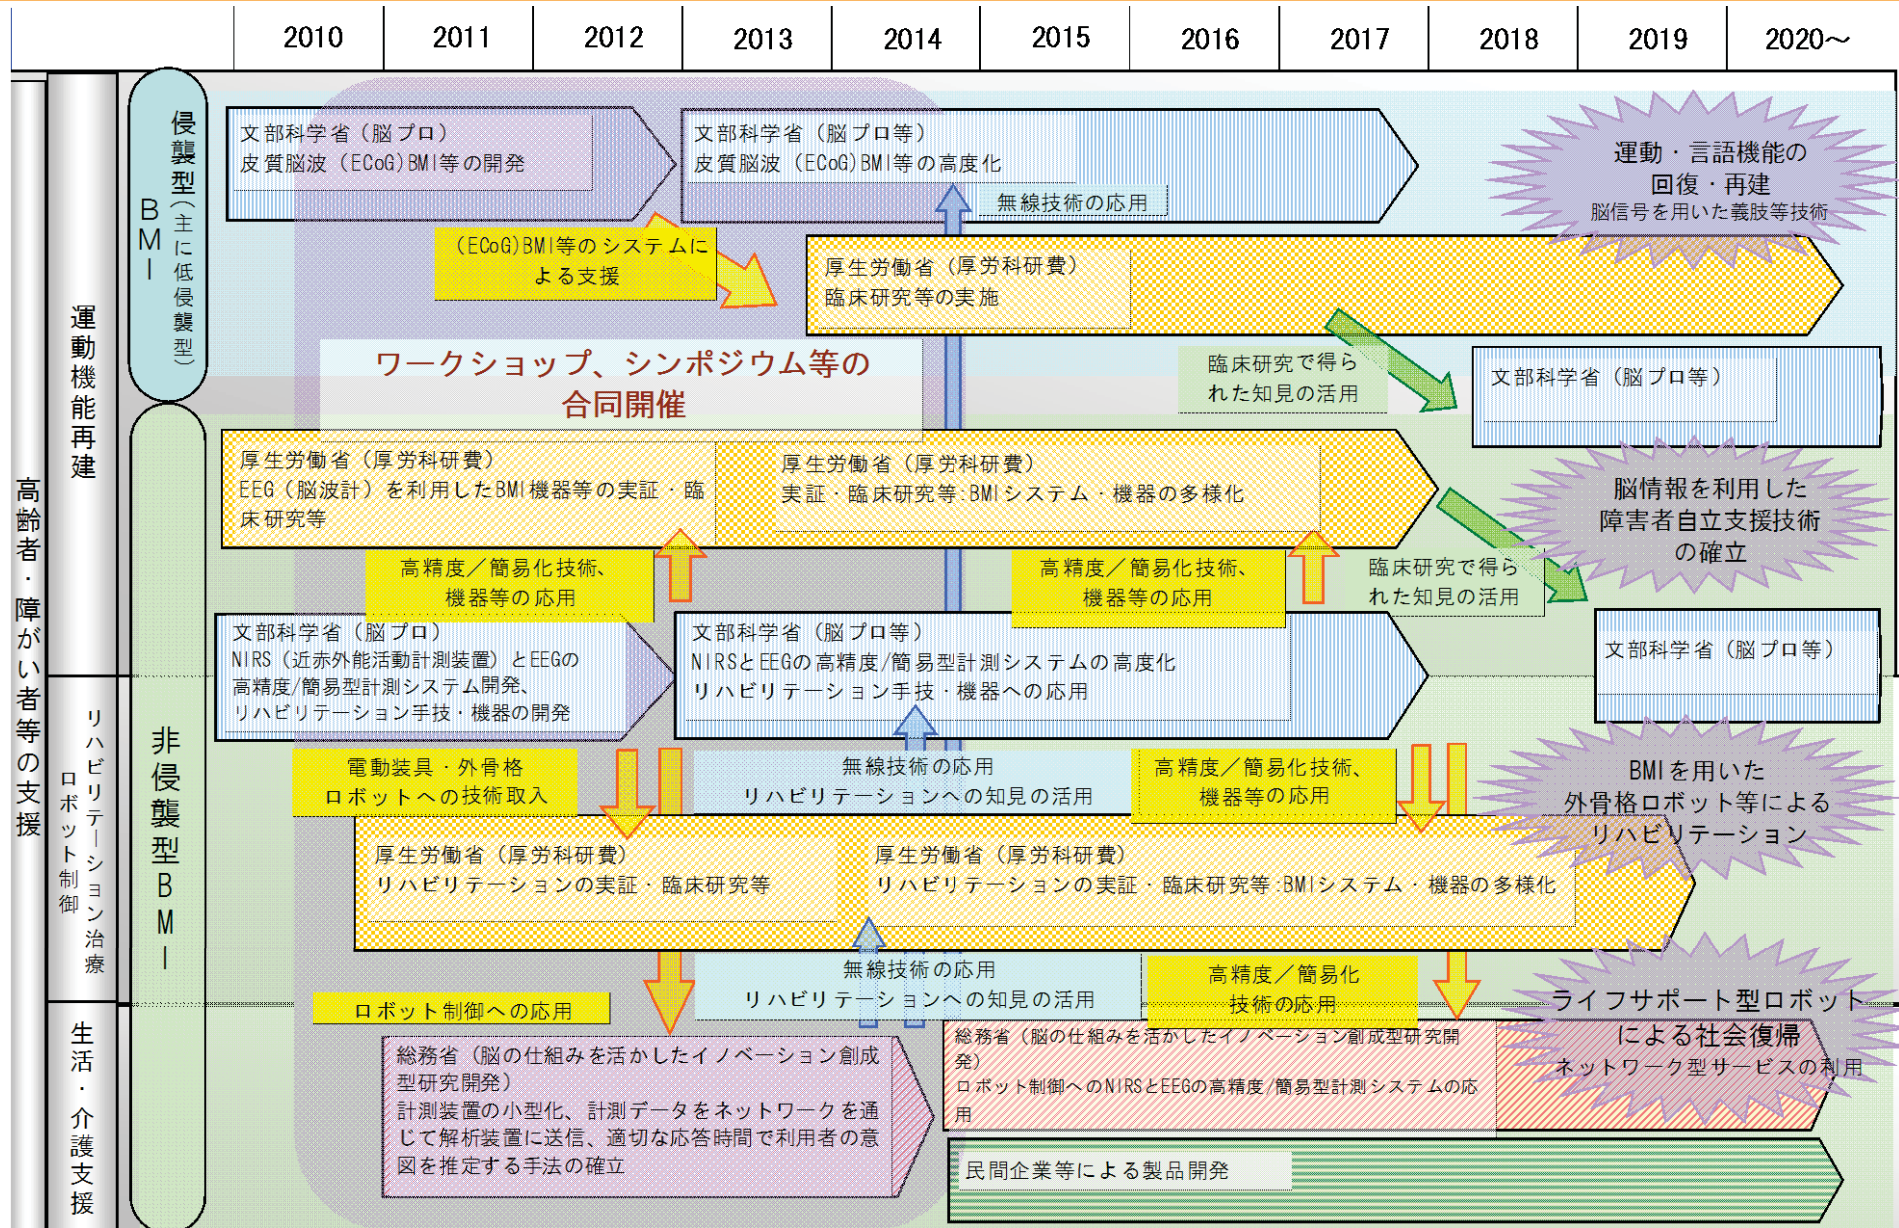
| 2010 | 2011 | 2012 | 2013 | 2014 | 2015 | 2016 | 2017 | 2018 | 2019 | 2020～ |
|---|---|---|---|---|---|---|---|---|---|---|

高齢者・障がい者等の支援

運動機能再建

侵襲型BMI（主に低侵襲型）

文部科学省（脳プロ）
皮質脳波（ECoG）BMI等の開発

文部科学省（脳プロ等）
皮質脳波（ECoG）BMI等の高度化

無線技術の応用

運動・言語機能の回復・再建
脳信号を用いた義肢等技術

（ECoG）BMI等のシステムによる支援

厚生労働省（厚労科研費）
臨床研究等の実施

ワークショップ、シンポジウム等の合同開催

臨床研究で得られた知見の活用

文部科学省（脳プロ等）

厚生労働省（厚労科研費）
EEG（脳波計）を利用したBMI機器等の実証・臨床研究等

厚生労働省（厚労科研費）
実証・臨床研究等：BMIシステム・機器の多様化

脳情報を利用した障害者自立支援技術の確立

高精度／簡易化技術、機器等の応用

高精度／簡易化技術、機器等の応用

臨床研究で得られた知見の活用

非侵襲型BMI

文部科学省（脳プロ）
NIRS（近赤外能活動計測装置）とEEGの高精度/簡易型計測システム開発、リハビリテーション手技・機器の開発

文部科学省（脳プロ等）
NIRSとEEGの高精度/簡易型計測システムの高度化
リハビリテーション手技・機器への応用

文部科学省（脳プロ等）

リハビリテーション治療
ロボット制御

電動装具・外骨格ロボットへの技術取入

無線技術の応用
リハビリテーションへの知見の活用

高精度／簡易化技術、機器等の応用

BMIを用いた外骨格ロボット等によるリハビリテーション

厚生労働省（厚労科研費）
リハビリテーションの実証・臨床研究等

厚生労働省（厚労科研費）
リハビリテーションの実証・臨床研究等：BMIシステム・機器の多様化

無線技術の応用
リハビリテーションへの知見の活用

高精度／簡易化技術の応用

ロボット制御への応用

ライフサポート型ロボットによる社会復帰
ネットワーク型サービスの利用

生活・介護支援

総務省（脳の仕組みを活かしたイノベーション創成型研究開発）
計測装置の小型化、計測データをネットワークを通じて解析装置に送信、適切な応答時間で利用者の意図を推定する手法の確立

総務省（脳の仕組みを活かしたイノベーション創成型研究開発）
ロボット制御へのNIRSとEEGの高精度/簡易型計測システムの応用

民間企業等による製品開発